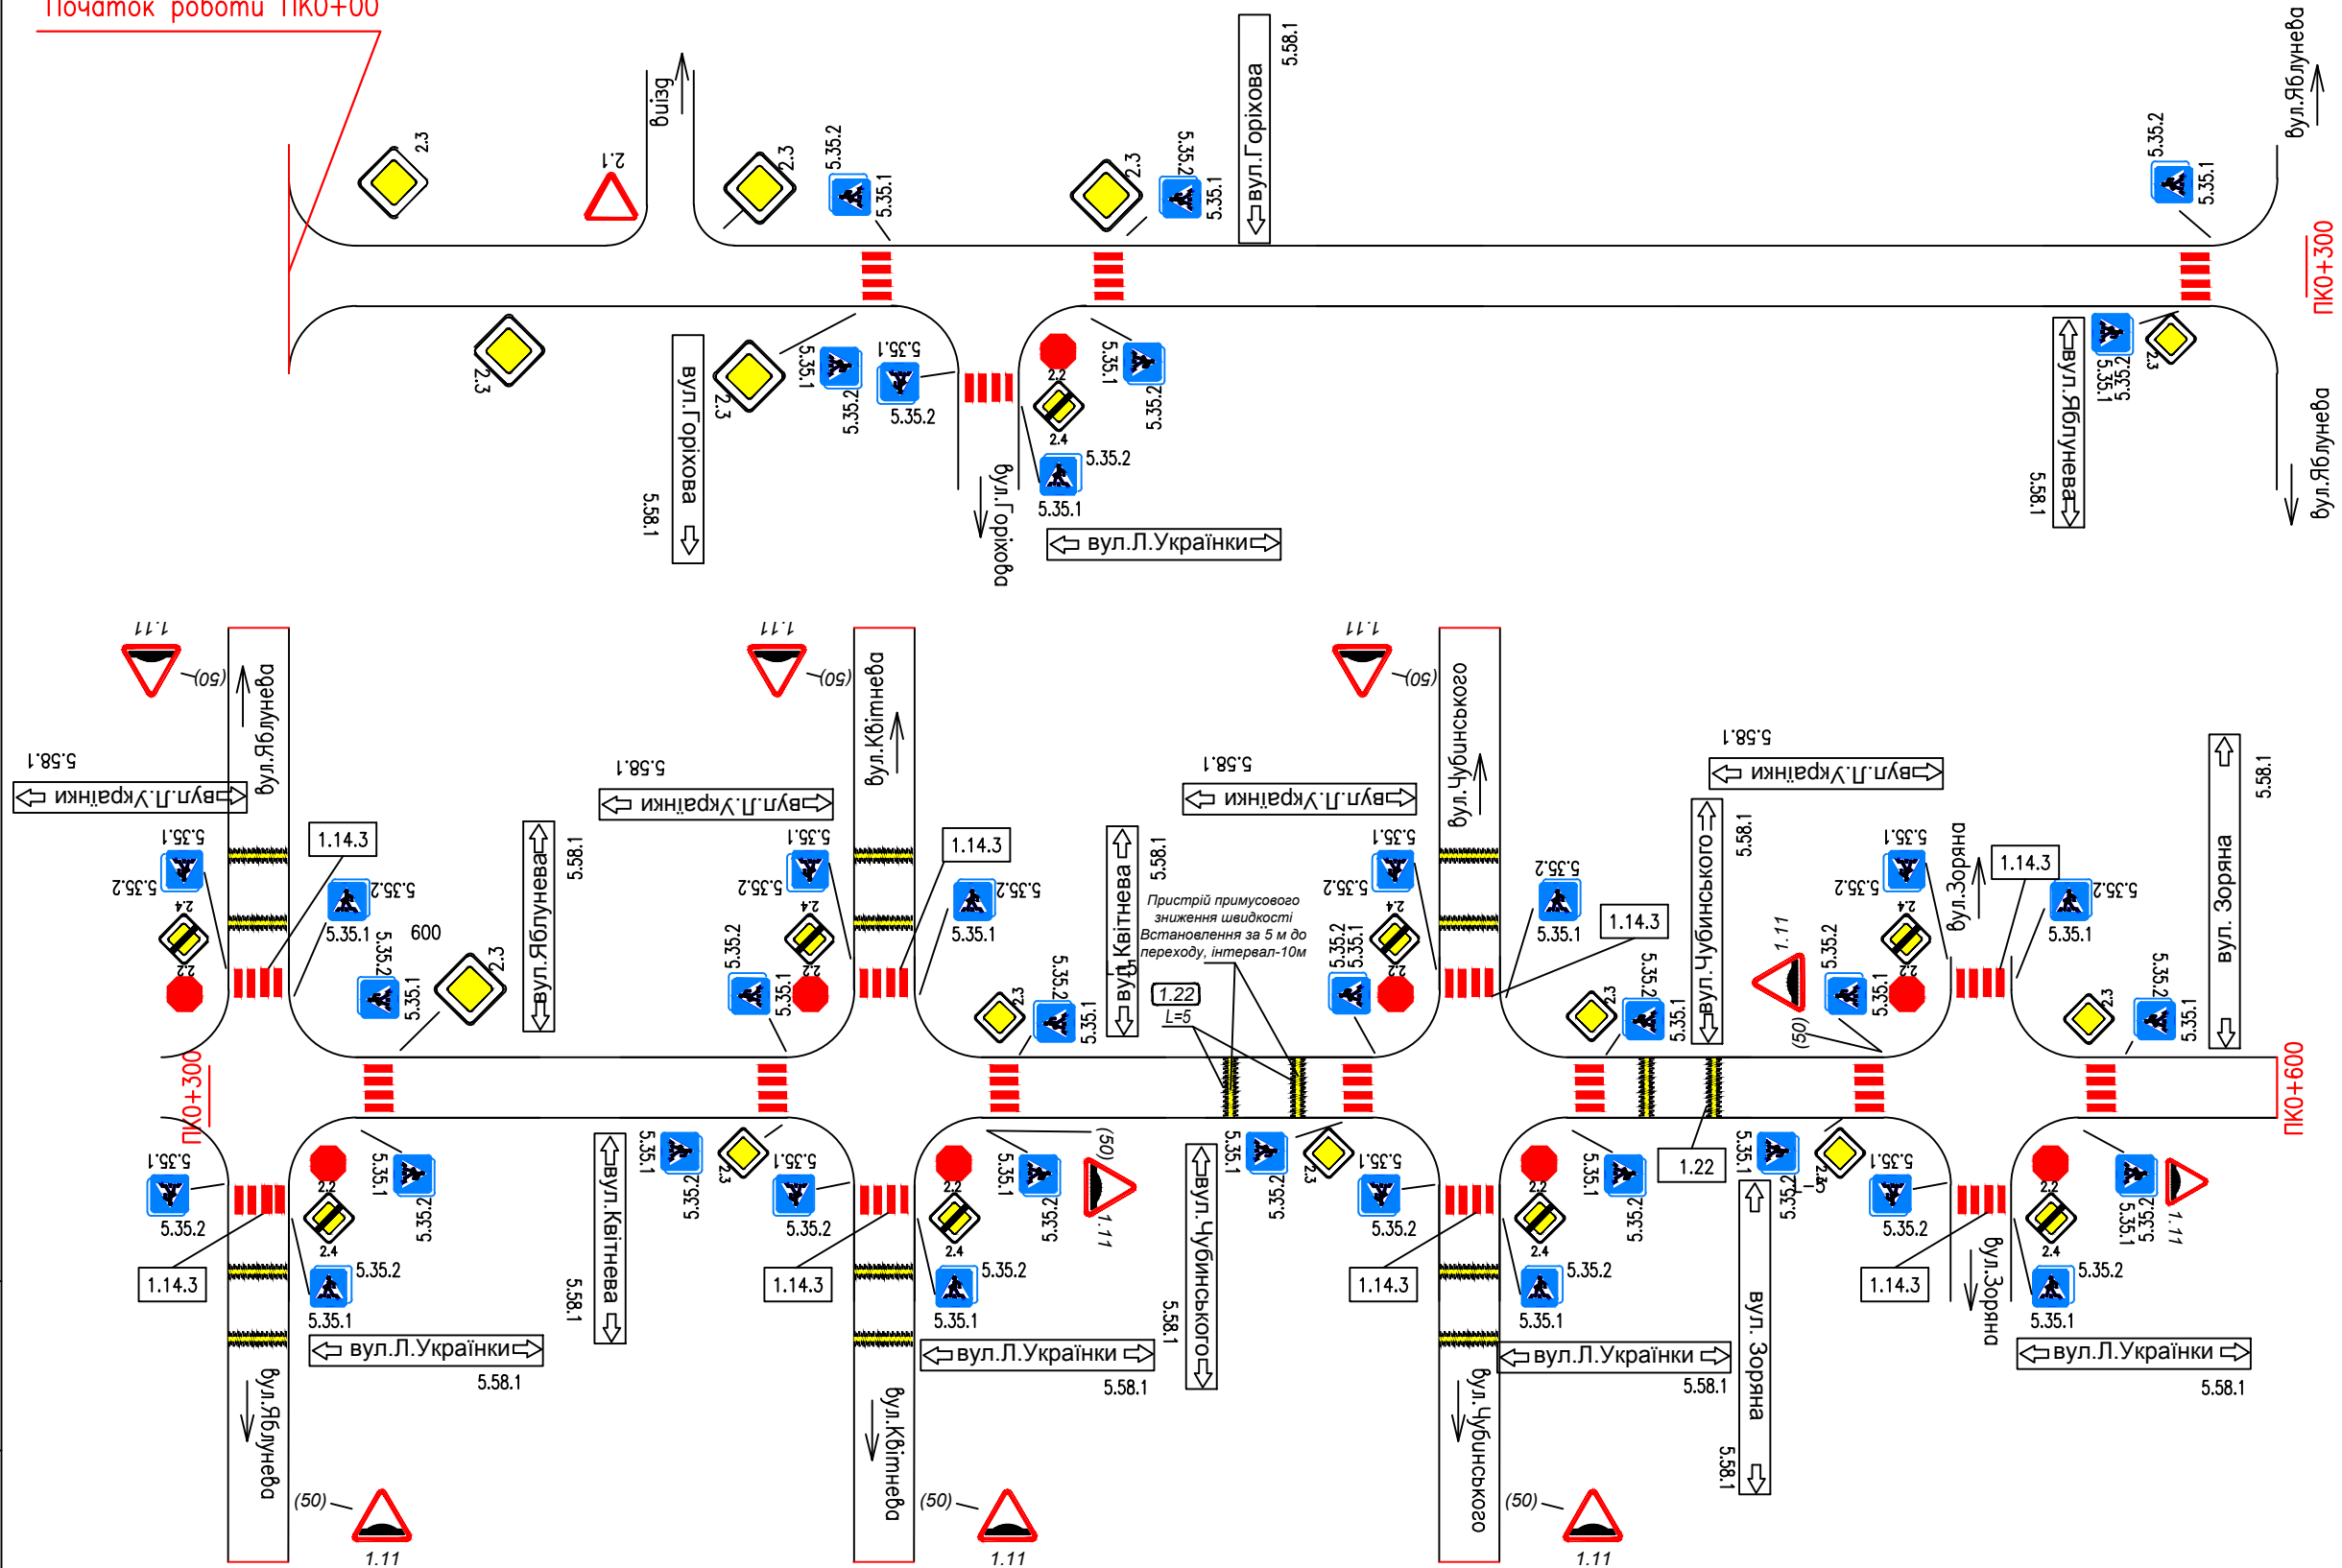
Початок роботи ПК0+00

2.3
2.1
Виїзд
2.3
5.35.2
5.35.1
2.3
5.35.2
5.35.1
вул.Горіхова
5.58.1
5.35.2
5.35.1
вул.Яблунева
ПК0+300

2.3
вул.Горіхова
5.58.1
2.3
5.35.1
5.35.2
5.35.1
5.35.2
вул.Горіхова
2.2
2.4
5.35.1
5.35.2
5.35.2
5.35.1
вул.Л.Українки
5.35.2
5.35.1
2.3
вул.Яблунева
5.58.1
вул.Яблунева

1.11
(50)
вул.Яблунева
5.58.1
вул.Л.Українки
5.35.1
5.35.2
2.4
2.2
1.14.3
5.35.2
5.35.1
600
5.35.2
5.35.1
2.3
вул.Яблунева
5.58.1
1.11
(50)
5.58.1
вул.Л.Українки
5.35.1
5.35.2
2.4
2.2
5.35.2
5.35.1
вул.Квітнева
1.14.3
5.35.2
5.35.1
2.3
5.35.2
5.35.1
вул.Квітнева
5.58.1
Пристрій примусового зниження швидкості Встановлення за 5 м до переходу, інтервал-10м
1.22
L=5
1.11
(50)
5.58.1
вул.Л.Українки
5.35.1
5.35.2
2.4
2.2
5.35.2
5.35.1
вул.Чубинського
5.35.2
5.35.1
1.14.3
2.3
5.35.2
5.35.1
вул.Чубинського
5.58.1
5.58.1
вул.Л.Українки
1.11
(50)
5.35.2
5.35.1
5.35.1
5.35.2
2.4
2.2
вул.Зоряна
1.14.3
5.35.2
5.35.1
2.3
5.35.2
5.35.1
вул. Зоряна
5.58.1
ПК0+600
ПК0+300

5.35.1
5.35.2
1.14.3
2.2
5.35.1
2.4
5.35.2
5.35.2
5.35.1
вул.Л.Українки
5.58.1
вул.Яблунева
(50)
1.11
5.35.1
5.35.2
2.3
5.35.1
5.35.2
1.14.3
вул.Квітнева
5.58.1
вул.Квітнева
(50)
1.11
2.2
5.35.1
2.4
5.35.2
5.35.2
5.35.1
(50)
1.11
вул.Л.Українки
5.58.1
вул.Чубинського
5.58.1
5.35.1
5.35.2
2.3
5.35.1
5.35.2
1.14.3
вул.Чубинського
(50)
1.11
2.2
5.35.1
2.4
5.35.2
5.35.2
5.35.1
1.22
вул.Л.Українки
5.58.1
5.35.1
5.35.2
2.3
вул. Зоряна
5.58.1
5.35.1
5.35.2
1.14.3
вул.Зоряна
2.2
2.4
5.35.2
5.35.1
5.35.2
5.35.1
1.11
вул.Л.Українки
5.58.1